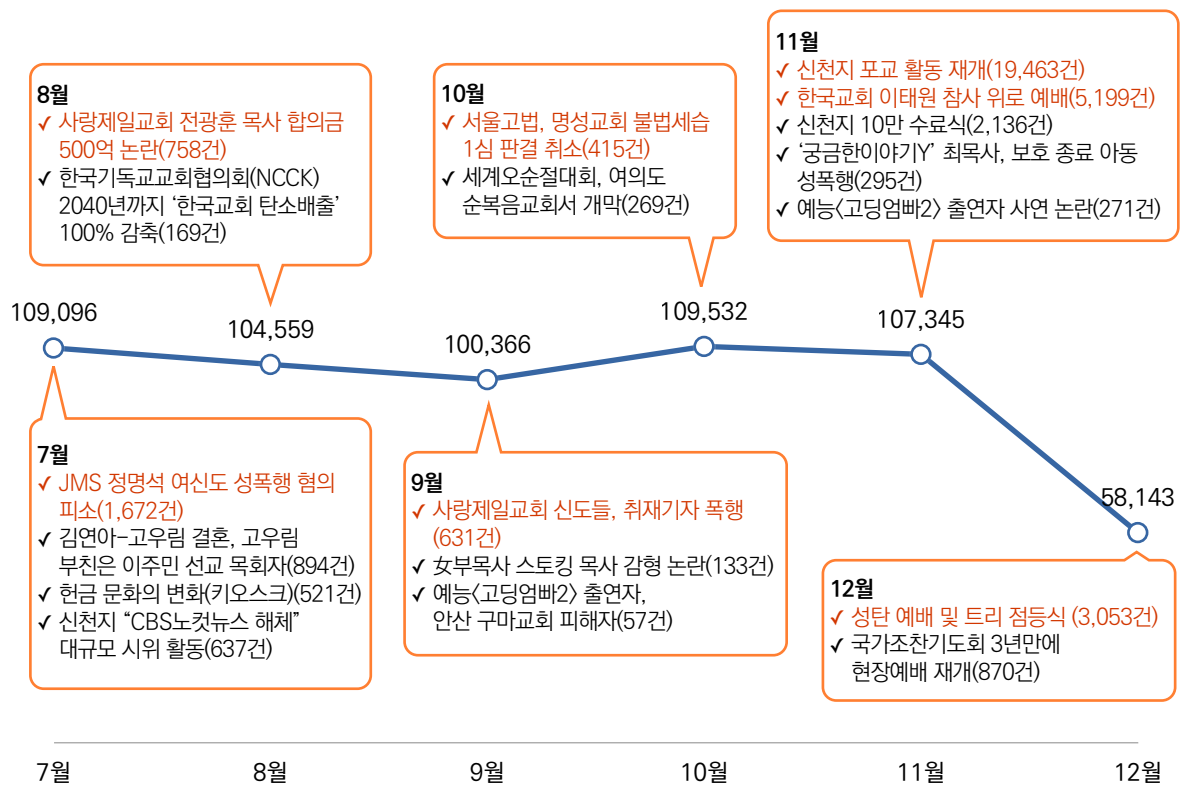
8월
✓ 사랑제일교회 전광훈 목사 합의금 500억 논란(758건)
✓ 한국기독교교회협의회(NCCK) 2040년까지 '한국교회 탄소배출' 100% 감축(169건)

10월
✓ 서울고법, 명성교회 불법세습 1심 판결 취소(415건)
✓ 세계오순절대회, 여의도 순복음교회서 개막(269건)

11월
✓ 신천지 포교 활동 재개(19,463건)
✓ 한국교회 이태원 참사 위로 예배(5,199건)
✓ 신천지 10만 수료식(2,136건)
✓ '궁금한이야기Y' 최목사, 보호 종료 아동 성폭행(295건)
✓ 예능〈고딩엄빠2〉 출연자 사연 논란(271건)

109,096
104,559
100,366
109,532
107,345
58,143

7월
✓ JMS 정명석 여신도 성폭행 혐의 피소(1,672건)
✓ 김연아-고우림 결혼, 고우림 부친은 이주민 선교 목회자(894건)
✓ 헌금 문화의 변화(키오스크)(521건)
✓ 신천지 "CBS노컷뉴스 해체" 대규모 시위 활동(637건)

9월
✓ 사랑제일교회 신도들, 취재기자 폭행 (631건)
✓ 女부목사 스토킹 목사 감형 논란(133건)
✓ 예능〈고딩엄빠2〉 출연자, 안산 구마교회 피해자(57건)

12월
✓ 성탄 예배 및 트리 점등식 (3,053건)
✓ 국가조찬기도회 3년만에 현장예배 재개(870건)

7월
8월
9월
10월
11월
12월